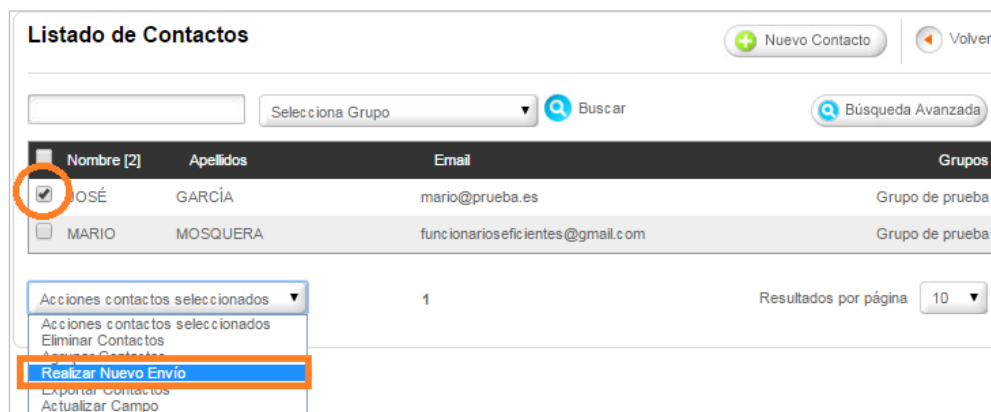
Listado de Contactos

Nuevo Contacto

Volver

Selecciona Grupo

Buscar

Búsqueda Avanzada

| Nombre [2] | Apellidos | Email | Grupos |
|---|---|---|---|
| JOSÉ | GARCÍA | mario@prueba.es | Grupo de prueba |
| MARIO | MOSQUERA | funcionarioseficientes@gmail.com | Grupo de prueba |

Acciones contactos seleccionados

1

Resultados por página 10

Acciones contactos seleccionados
Eliminar Contactos
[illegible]
Realizar Nuevo Envío
Exportar Contactos
Actualizar Campo